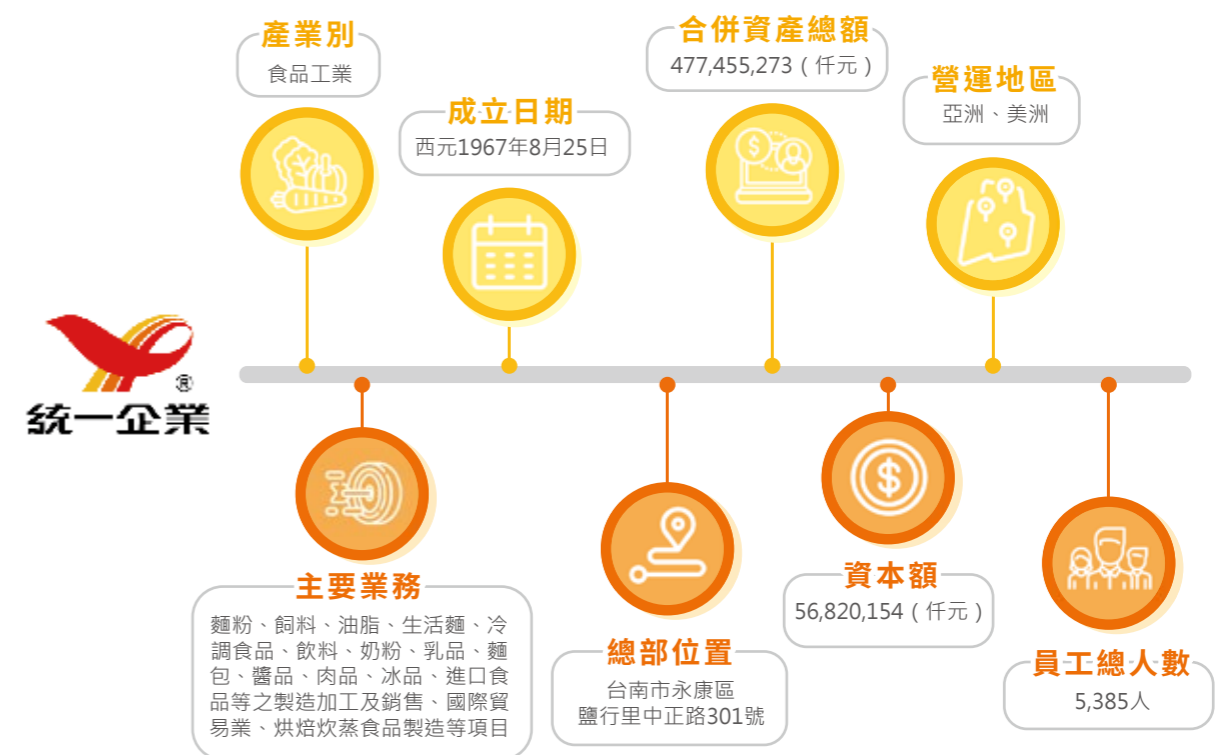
產業別
食品工業

成立日期
西元1967年8月25日

合併資產總額
477,455,273（仟元）

營運地區
亞洲、美洲

統一企業
®

主要業務
麵粉、飼料、油脂、生活麵、冷調食品、飲料、奶粉、乳品、麵包、醬品、肉品、冰品、進口食品等之製造加工及銷售、國際貿易業、烘焙炊蒸食品製造等項目

總部位置
台南市永康區
鹽行里中正路301號

資本額
56,820,154（仟元）

員工總人數
5,385人